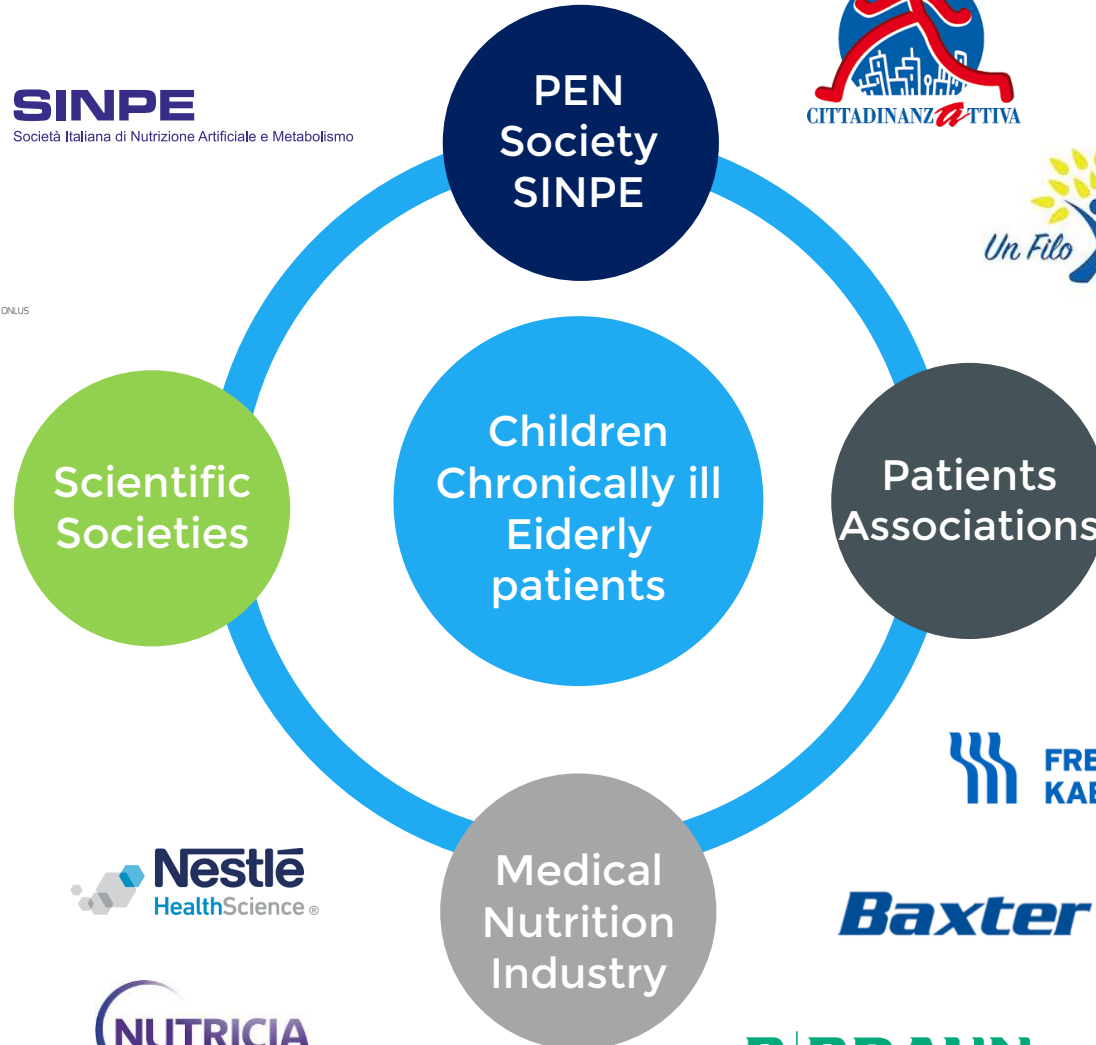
SINPE
Società Italiana di Nutrizione Artificiale e Metabolismo

PEN Society SINPE

CITTADINANZATTIVA

Un Filo

ONLUS

Scientific Societies

Children Chronically ill Eiderly patients

Patients Associations

FRE
KAB

Nestlé HealthScience®

Medical Nutrition Industry

Baxter

NUTRICIA

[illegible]